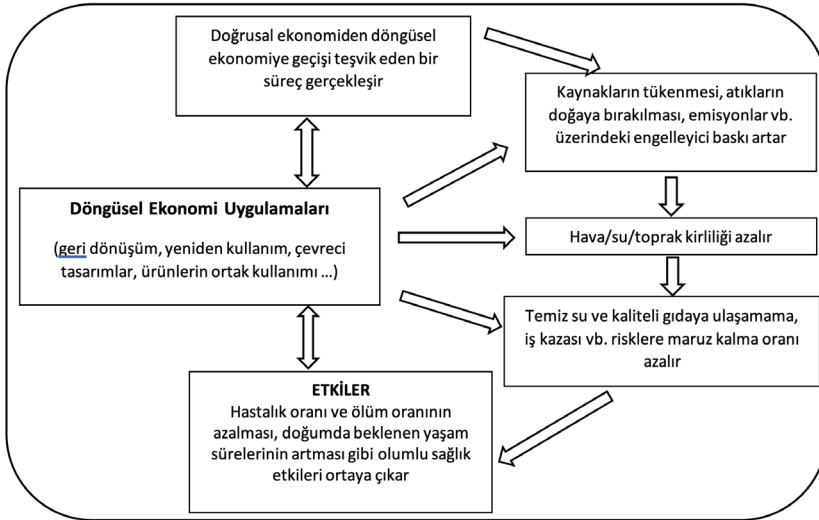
Doğrusal ekonomiden döngüsel ekonomiye geçişi teşvik eden bir süreç gerçekleşir

Kaynakların tükenmesi, atıkların doğaya bırakılması, emisyonlar vb. üzerindeki engelleyici baskı artar

Döngüsel Ekonomi Uygulamaları

(geri dönüşüm, yeniden kullanım, çevreci tasarımlar, ürünlerin ortak kullanımı ...)

Hava/su/toprak kirliliği azalır

Temiz su ve kaliteli gıdaya ulaşamama, iş kazası vb. risklere maruz kalma oranı azalır

ETKİLER
Hastalık oranı ve ölüm oranının azalması, doğumda beklenen yaşam sürelerinin artması gibi olumlu sağlık etkileri ortaya çıkar